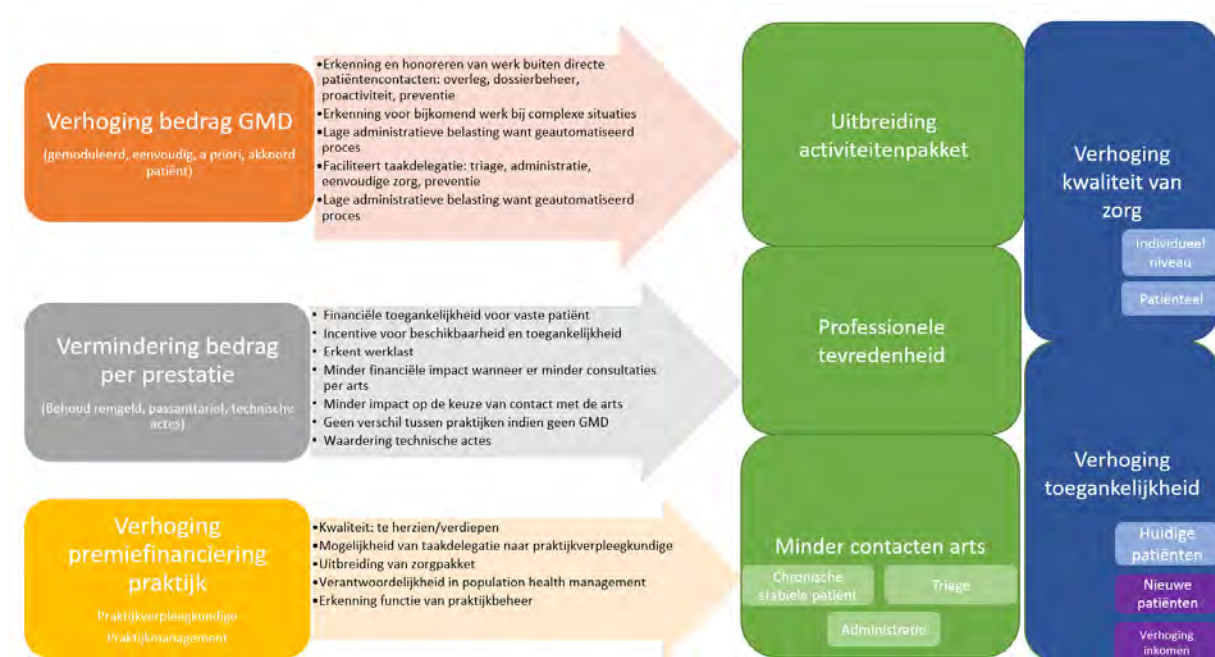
Verhoging bedrag GMD

(gemoduleerd, eenvoudig, a priori, akkoord patiënt)

•Erkenning en honoreren van werk buiten directe patiëntencontacten: overleg, dossierbeheer, proactiviteit, preventie
•Erkenning voor bijkomend werk bij complexe situaties
•Lage administratieve belasting want geautomatiseerd proces
•Faciliteert taakdelegatie: triage, administratie, eenvoudige zorg, preventie
•Lage administratieve belasting want geautomatiseerd proces

Vermindering bedrag per prestatie

(Behoud remgeld, passanttariel, technische actes)

• Financiële toegankelijkheid voor vaste patiënt
• Incentive voor beschikbaarheid en toegankelijkheid
• Erkent werklast
• Minder financiële impact wanneer er minder consultaties per arts
• Minder impact op de keuze van contact met de arts
• Geen verschil tussen praktijken indien geen GMD
• Waardering technische actes

Verhoging premiefinanciering praktijk

Praktijkverpleegkundige
Praktijkmanagement

•Kwaliteit: te herzien/verdiepen
•Mogelijkheid van taakdelegatie naar praktijkverpleegkundige
•Uitbreiding van zorgpakket
•Verantwoordelijkheid in population health management
•Erkenning functie van praktijkbeheer

Uitbreiding activiteitenpakket

Professionele tevredenheid

Minder contacten arts

Chronische stabiele patiënt

Triage

Administratie

Verhoging kwaliteit van zorg

Individueel niveau

Patiënteel

Verhoging toegankelijkheid

Huidige patiënten

Nieuwe patiënten

Verhoging inkomen